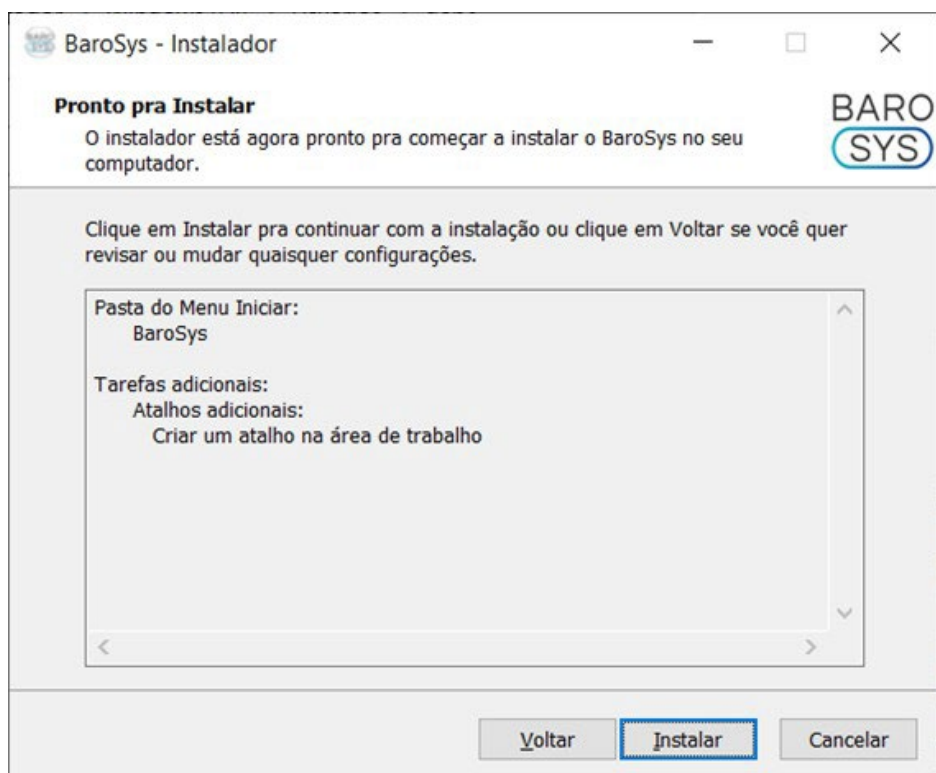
BaroSys - Instalador

Pronto pra Instalar
O instalador está agora pronto pra começar a instalar o BaroSys no seu computador.

BARO SYS

Clique em Instalar pra continuar com a instalação ou clique em Voltar se você quer revisar ou mudar quaisquer configurações.

Pasta do Menu Iniciar:
BaroSys

Tarefas adicionais:
Atalhos adicionais:
Criar um atalho na área de trabalho

Voltar
Instalar
Cancelar